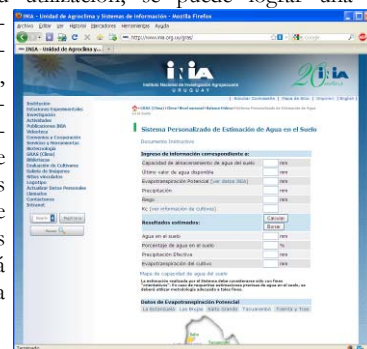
actualización, se puede lograr una

INIA - Unidad de Agroclima y Sistemas de Información - Mozilla Firefox

Archivo Editar Ver Historial Marcadores Herramientas Ayuda

http://www.inia.org.uy/gras/

INIA - Unidad de Agroclima y...

Instituto Nacional de Investigación Agropecuaria
URUGUAY

Institución
Estaciones Experimentales
Investigación
Actividades
Publicaciones INIA
Biblioteca
Convenios y Cooperación
Servicios y Herramientas
Biotecnología
GRAS (Clima)
Biblioteca
Evaluación de Cultivares
Galería de Imágenes
Sitios vinculados
Logotipo
Actualizar Datos Personales
Llamados
Contactenos
Intranet

Sistema Personalizado de Estimación de Agua en el Suelo

Documento Instructivo

Ingrese de información correspondiente a:
Capacidad de almacenamiento de agua del suelo: mm
Último valor de agua disponible mm
Evapotranspiración Potencial [ver datos ETo] mm
Precipitación mm
Riego mm
Kc [ver información de cultivos]

Calcular
Borrar

Resultados estimados:
Agua en el suelo mm
Porcentaje de agua en el suelo %
Precipitación Efectiva mm
Evapotranspiración del cultivo mm

Mapa de capacidad de agua del suelo

Datos de Evapotranspiración Potencial
La Estanzuela Las Brujas Salto Grande Tacuarembó Treinta y Tres

Terminado